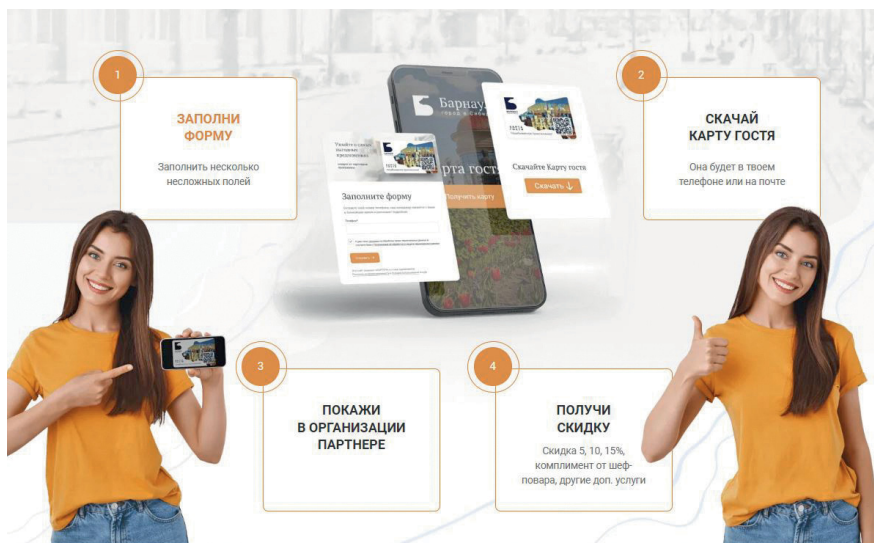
1

ЗАПОЛНИ ФОРМУ

Заполнить несколько несложных полей

2

СКАЧАЙ КАРТУ ГОСТЯ

Она будет в твоем телефоне или на почте

Барнаул

карта гостя

Получить карту

Узнайте о самых выгодных предложениях

Заполните форму

Отправить

ГОСТЯ

Скачайте Карту гостя

Скачать

3

ПОКАЖИ В ОРГАНИЗАЦИИ ПАРТНЕРЕ

4

ПОЛУЧИ СКИДКУ

Скидка 5, 10, 15%, комплимент от шеф-повара, другие доп. услуги